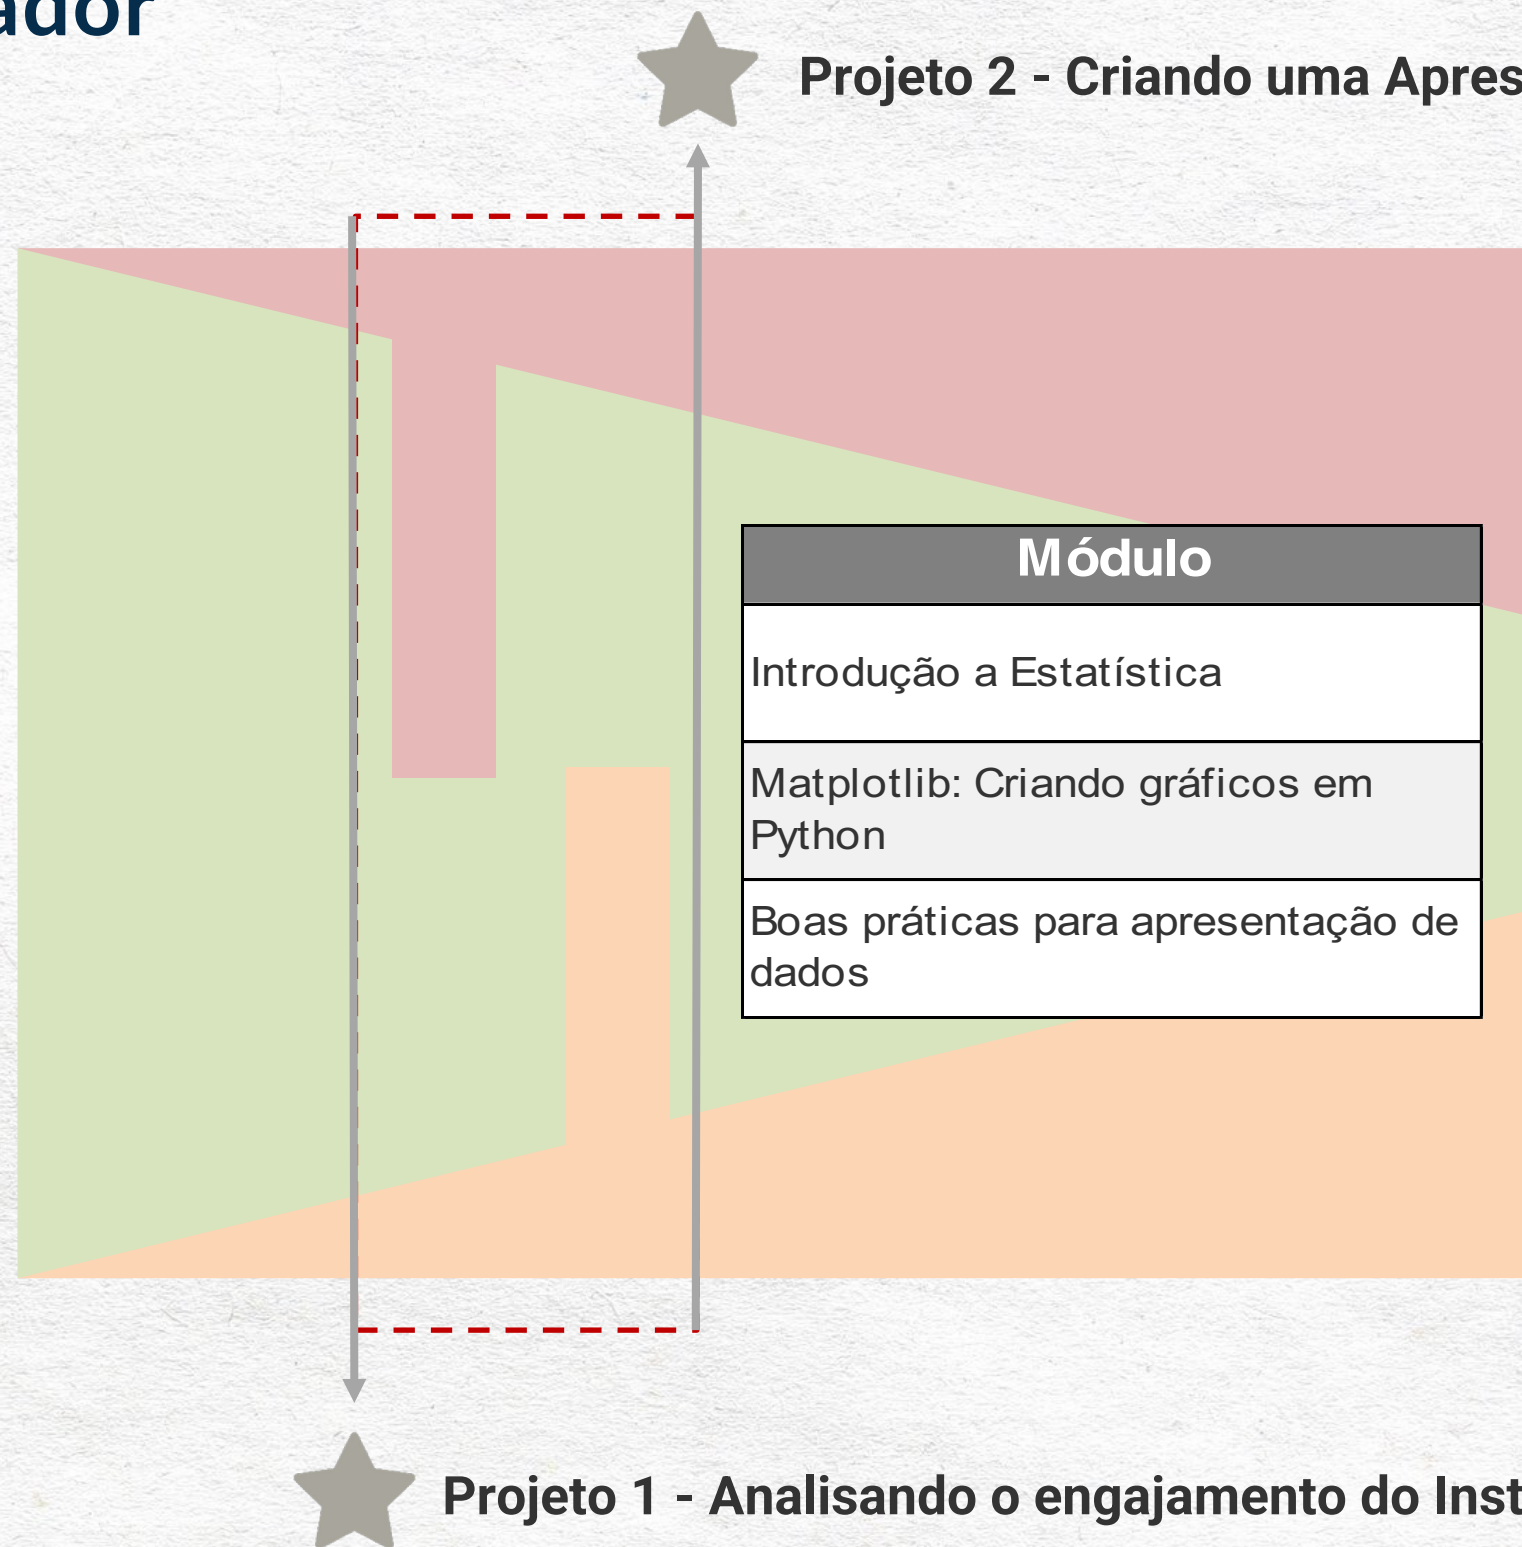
ador

Projeto 2 - Criando uma Apres

| Módulo |
|---|
| Introdução a Estatística |
| Matplotlib: Criando gráficos em Python |
| Boas práticas para apresentação de dados |

Projeto 1 - Analisando o engajamento do Inst